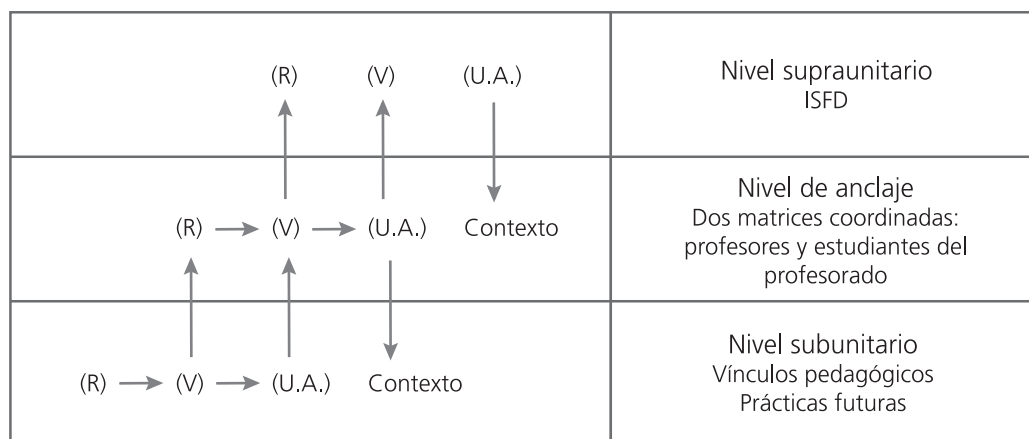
| | |
|---|---|
| (R) (V) (U.A.) | Nivel supraunitario<br>ISFD |
| (R) → (V) → (U.A.) Contexto | Nivel de anclaje<br>Dos matrices coordinadas: profesores y estudiantes del profesorado |
| (R) → (V) → (U.A.) Contexto | Nivel subunitario<br>Vínculos pedagógicos<br>Prácticas futuras |